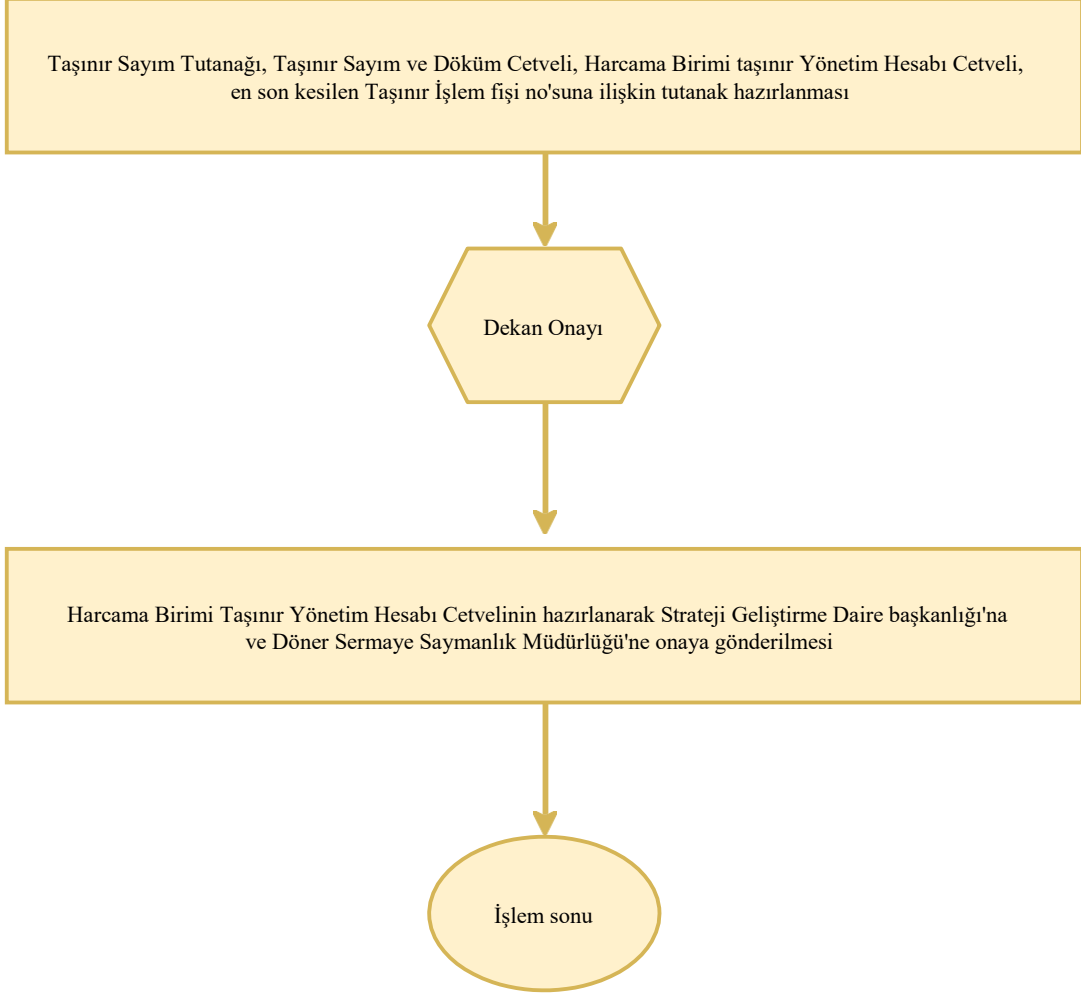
Taşınır Sayım Tutanağı, Taşınır Sayım ve Döküm Cetveli, Harcama Birimi taşınır Yönetim Hesabı Cetveli, en son kesilen Taşınır İşlem fişi no'suna ilişkin tutanak hazırlanması

Dekan Onayı

Harcama Birimi Taşınır Yönetim Hesabı Cetvelinin hazırlanarak Strateji Geliştirme Daire başkanlığı'na ve Döner Sermaye Saymanlık Müdürlüğü'ne onaya gönderilmesi

İşlem sonu